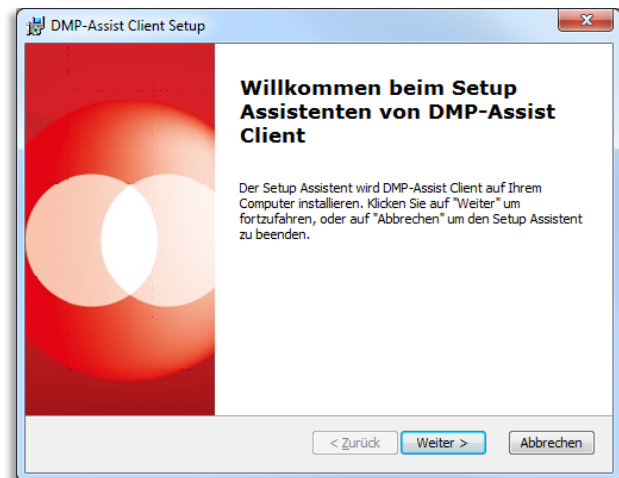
DMP-Assist Client Setup

Willkommen beim Setup Assistenten von DMP-Assist Client

Der Setup Assistent wird DMP-Assist Client auf Ihrem Computer installieren. Klicken Sie auf "Weiter" um fortzufahren, oder auf "Abbrechen" um den Setup Assistent zu beenden.

< Zurück
Weiter >
Abbrechen